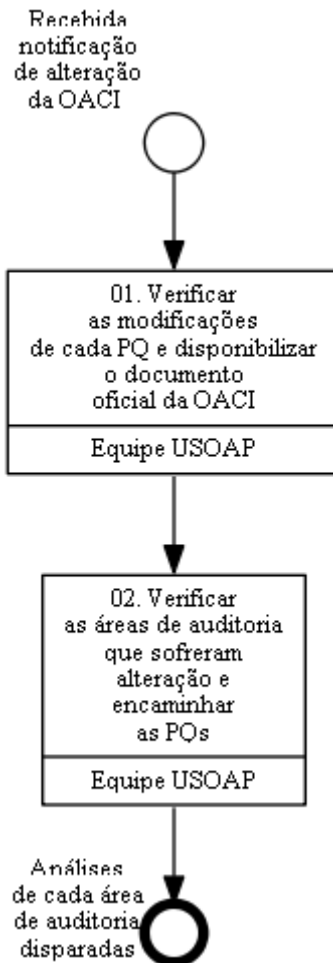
Recebida notificação de alteração da OACI

01. Verificar as modificações de cada PQ e disponibilizar o documento oficial da OACI

Equipe USOAP

02. Verificar as áreas de auditoria que sofreram alteração e encaminhar as PQs

Equipe USOAP

Análises de cada área de auditoria disparadas